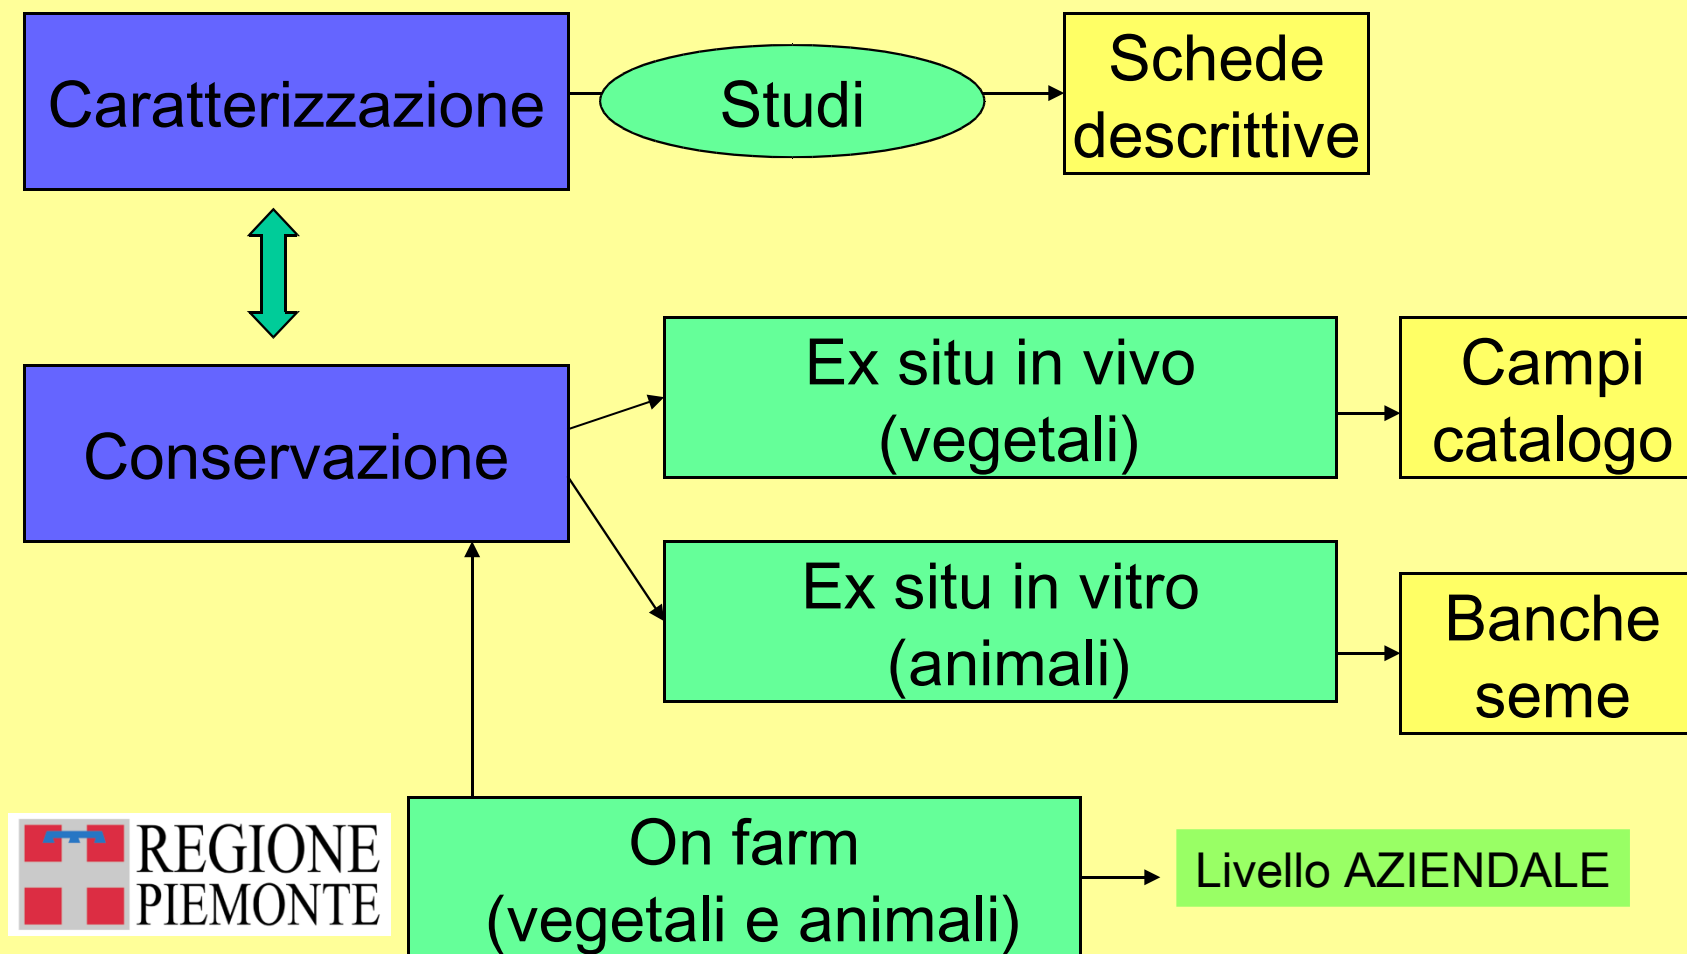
Caratterizzazione

Studi

Schede descrittive

Conservazione

Ex situ in vivo (vegetali)

Campi catalogo

Ex situ in vitro (animali)

Banche seme

REGIONE PIEMONTE

On farm (vegetali e animali)

Livello AZIENDALE